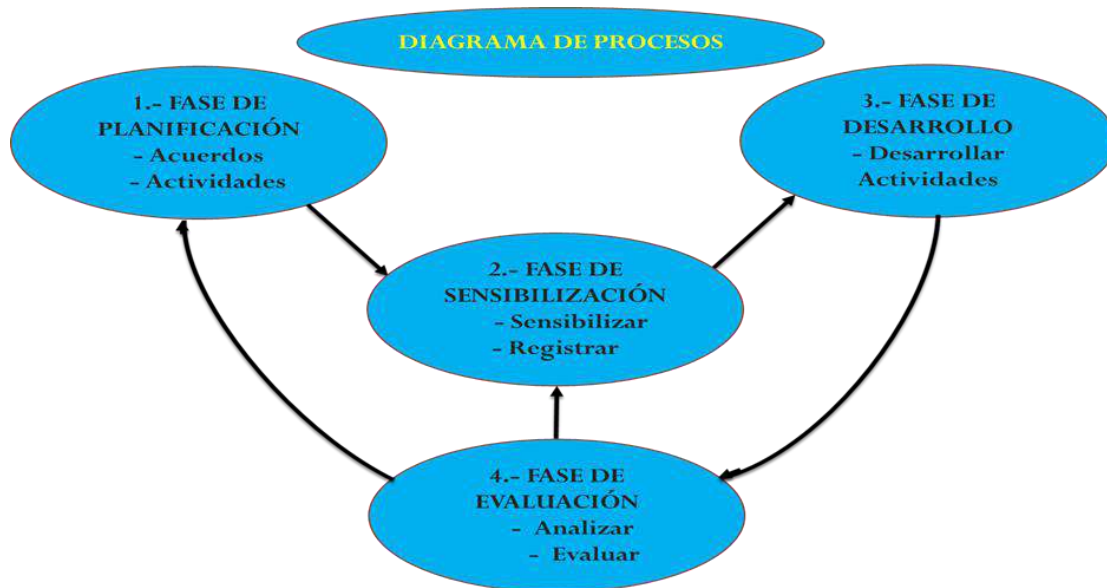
DIAGRAMA DE PROCESOS

1.- FASE DE PLANIFICACIÓN
- Acuerdos
- Actividades

3.- FASE DE DESARROLLO
- Desarrollar Actividades

2.- FASE DE SENSIBILIZACIÓN
- Sensibilizar
- Registrar

4.- FASE DE EVALUACIÓN
- Analizar
- Evaluar